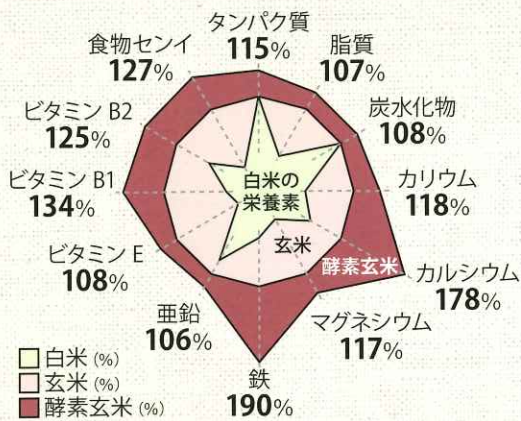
タンパク質
115%
脂質
107%
炭水化物
108%
カリウム
118%
カルシウム
178%
マグネシウム
117%
鉄
190%
亜鉛
106%
ビタミン E
108%
ビタミン B1
134%
ビタミン B2
125%
食物センイ
127%

白米の
栄養素
玄米
酵素玄米

白米 (%)
玄米 (%)
酵素玄米 (%)